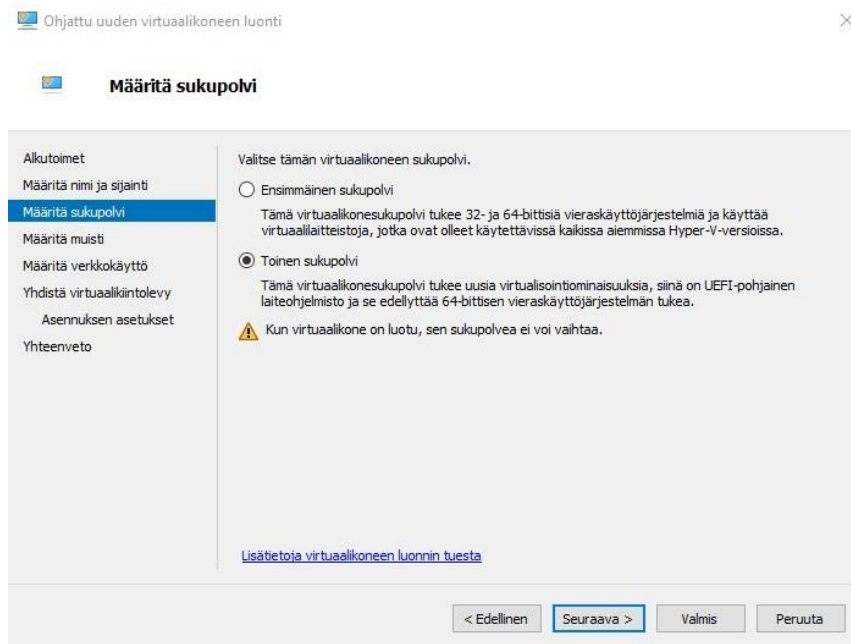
Ohjattu uuden virtuaalikoneen luonti

×

Määritä sukupolvi

Alkutoimet
Määritä nimi ja sijainti
Määritä sukupolvi
Määritä muisti
Määritä verkkokäyttö
Yhdistä virtuaalikiintolevy
Asennuksen asetukset
Yhteenveto

Valitse tämän virtuaalikoneen sukupolvi.

Ensimmäinen sukupolvi

Tämä virtuaalikonesukupolvi tukee 32- ja 64-bittisiä vieraskäyttöjärjestelmiä ja käyttää virtuaalilaitteistoja, jotka ovat olleet käytettävissä kaikissa aiemmissa Hyper-V-versioissa.

Toinen sukupolvi

Tämä virtuaalikonesukupolvi tukee uusia virtualisointiominaisuuksia, siinä on UEFI-pohjainen laiteohjelmisto ja se edellyttää 64-bittisen vieraskäyttöjärjestelmän tukea.

Kun virtuaalikone on luotu, sen sukupolvea ei voi vaihtaa.

Lisätietoja virtuaalikoneen luonnin tuesta

< Edellinen
Seuraava >
Valmis
Peruuta